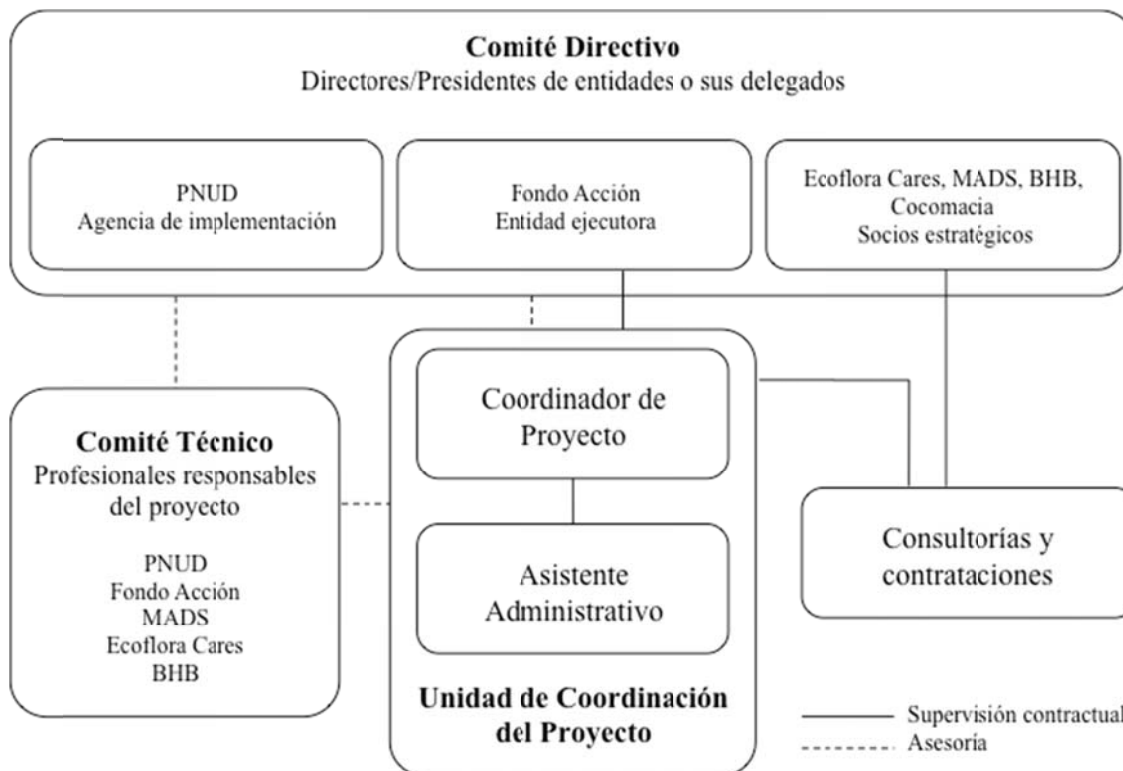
Comité Directivo
Directores/Presidentes de entidades o sus delegados

PNUD
Agencia de implementación

Fondo Acción
Entidad ejecutora

Ecoflora Cares, MADS, BHB, Cocomacia
Socios estratégicos

Comité Técnico
Profesionales responsables del proyecto

PNUD
Fondo Acción
MADS
Ecoflora Cares
BHB

Coordinador de Proyecto

Asistente Administrativo

Unidad de Coordinación del Proyecto

Consultorías y contrataciones

Supervisión contractual
Asesoría